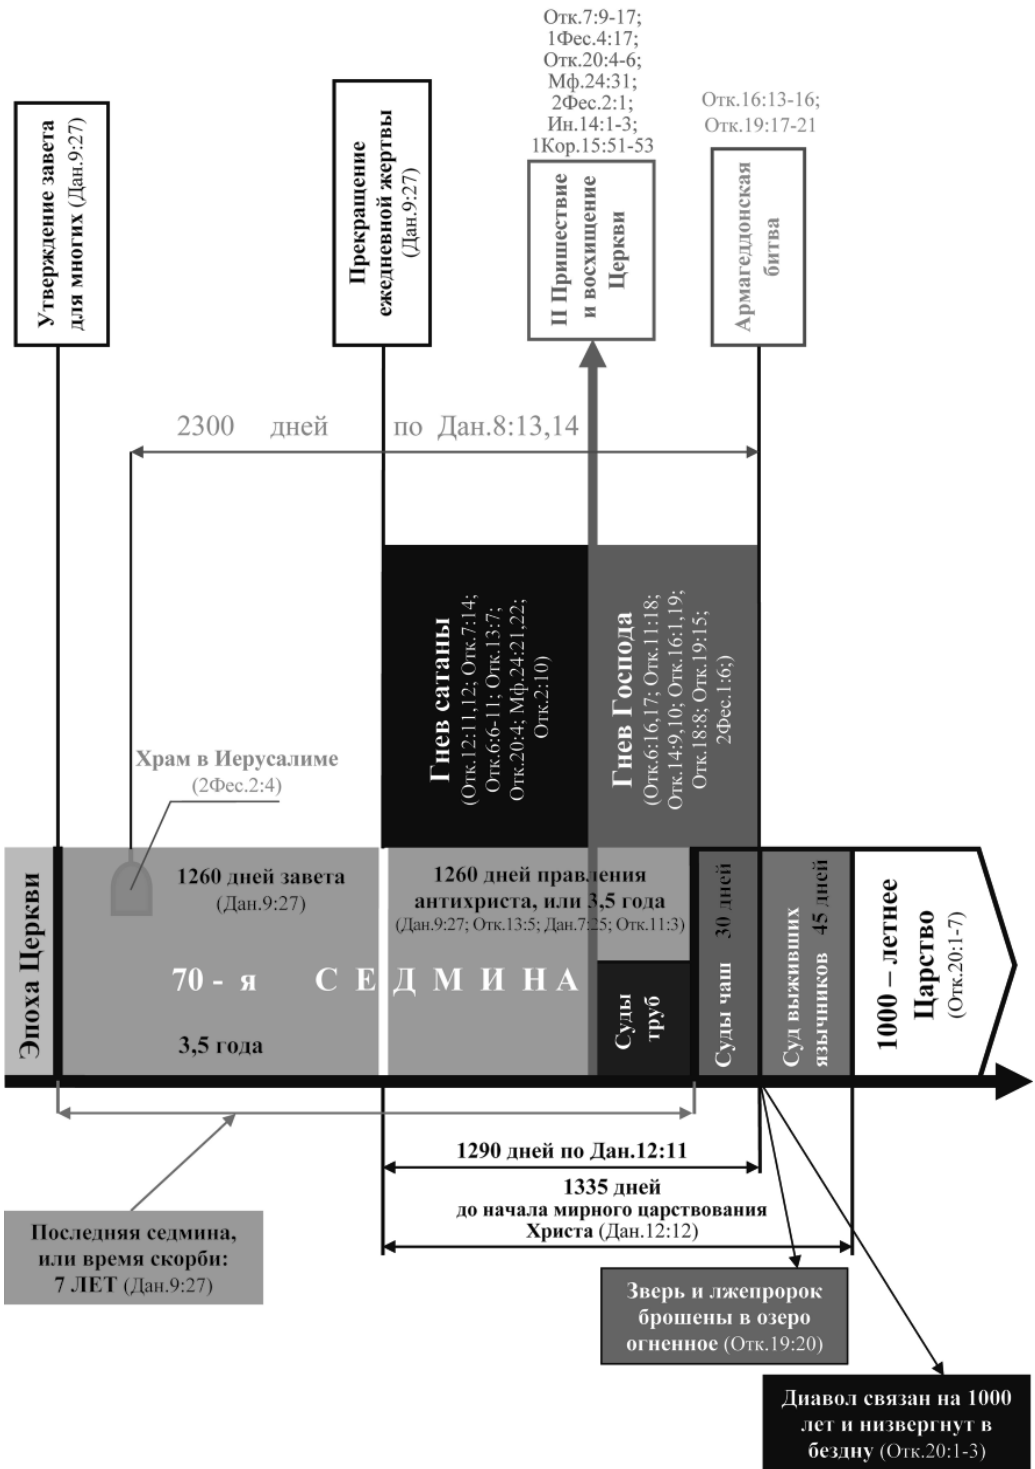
Утверждение завета для многих (Дан.9:27)

Прекращение ежедневной жертвы (Дан.9:27)

Отк.7:9-17; 1Фес.4:17; Отк.20:4-6; Мф.24:31; 2Фес.2:1; Ин.14:1-3; 1Кор.15:51-53

II Пришествие и восхищение Церкви

Отк.16:13-16; Отк.19:17-21

Армагеддонская битва

2300 дней по Дан.8:13,14

Гнев сатаны (Отк.12:11,12; Отк.7:14; Отк.6:6-11; Отк.13:7; Отк.20:4; Мф.24:21,22; Отк.2:10)

Гнев Господа (Отк.6:16,17; Отк.11:18; Отк.14:9,10; Отк.16:1,19; Отк.18:8; Отк.19:15; 2Фес.1:6;)

Храм в Иерусалиме (2Фес.2:4)

Эпоха Церкви

1260 дней завета (Дан.9:27)

1260 дней правления антихриста, или 3,5 года (Дан.9:27; Отк.13:5; Дан.7:25; Отк.11:3)

70 - я СЕДМИНА

3,5 года

Суды труб

Суды чаш 30 дней

Суд выживших язычников 45 дней

1000 – летнее Царство (Отк.20:1-7)

1290 дней по Дан.12:11

1335 дней до начала мирного царствования Христа (Дан.12:12)

Последняя седмина, или время скорби: 7 ЛЕТ (Дан.9:27)

Зверь и лжепророк брошены в озеро огненное (Отк.19:20)

Диавол связан на 1000 лет и низвергнут в бездну (Отк.20:1-3)